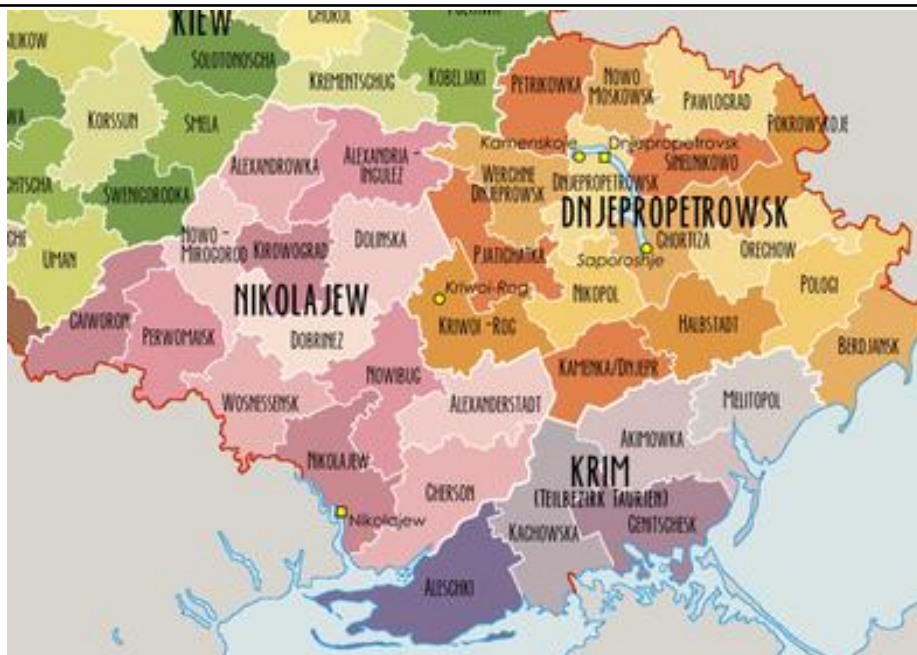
KIEW
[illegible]UKOW
SOLOTONOSCHA
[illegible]
KREMENTSCHUG
KOBELJAKI
PETRIKOWKA
NOWO MOSKOWSK
PAWLOGRAD
POKROWSKOJE
KORSSUN
SMELA
Kamenskoje
Dnjepropetrowsk
SINELNIKOWO
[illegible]
SWENIGORODKA
ALEXANDROWKA
ALEXANDRIA - INGULEZ
WERCHNE DNJEPROWSK
DNJEPROPETROWSK
DNJEPROPETROWSK
NOWO-MIRGOROD
KIROWOGRAD
DOLINSKA
CHORTIZA
ORECHOW
UMAN
PJATICHATKA
Saporoshje
NIKOLAJEW
Kriwoi-Rog
NIKOPOL
POLOGI
GAIWORON
PERWOMAISK
DOBRINEZ
KRIWOI-ROG
HALBSTADT
BERDJANSK
NOWIBUG
KAMENKA/DNJEPR
WOSNESSENSK
ALEXANDERSTADT
MELITOPOL
AKIMOWKA
NIKOLAJEW
KRIM
(TEILBEZIRK TAURIEN)
CHERSON
Nikolajew
KACHOWSKA
GENITSCHESK
ALESCHKI